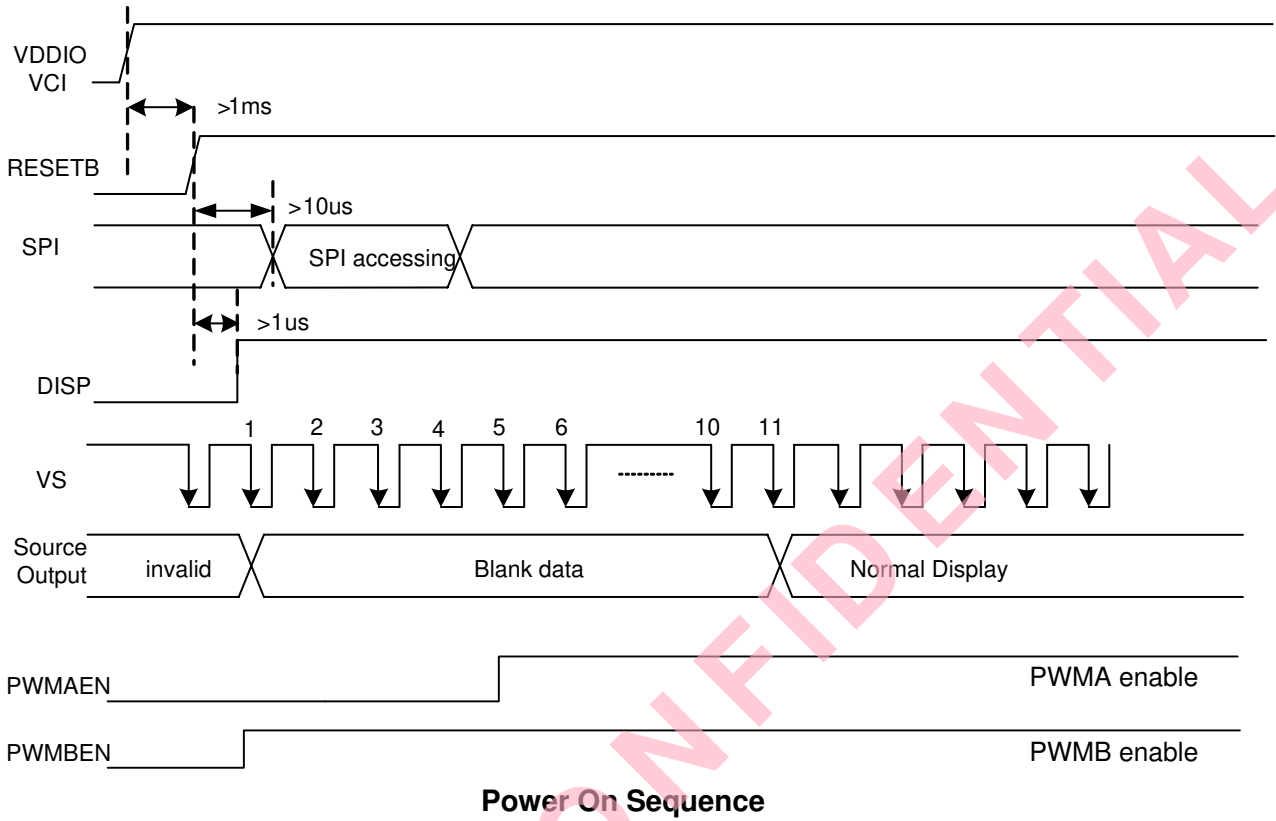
VDDIO
VCI

>1ms

RESETB

>10us

SPI

SPI accessing

>1us

DISP

1 2 3 4 5 6 --------- 10 11

VS

Source Output

invalid

Blank data

Normal Display

PWMAEN

PWMA enable

PWMBEN

PWMB enable

Power On Sequence

CONFIDENTIAL